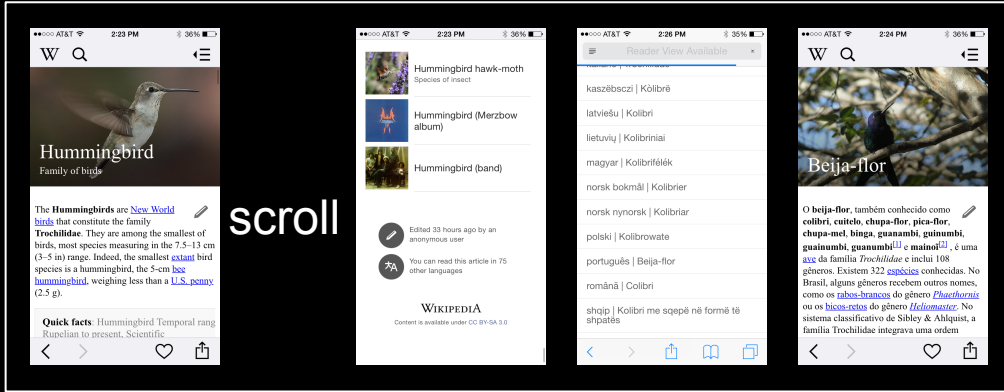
●●●○○ AT&T 2:23 PM 36%

W

Hummingbird
Family of birds

The **Hummingbirds** are New World birds that constitute the family **Trochilidae**. They are among the smallest of birds, most species measuring in the 7.5–13 cm (3–5 in) range. Indeed, the smallest extant bird species is a hummingbird, the 5-cm bee hummingbird, weighing less than a U.S. penny (2.5 g).

**Quick facts**: Hummingbird Temporal rang Rupelian to present, Scientific

scroll

●●●○○ AT&T 2:23 PM 36%

Hummingbird hawk-moth
Species of insect

Hummingbird (Merzbow album)

Hummingbird (band)

Edited 33 hours ago by an anonymous user

You can read this article in 75 other languages

WIKIPEDIA
Content is available under CC BY-SA 3.0

●●●○○ AT&T 2:26 PM 35%

Reader View Available

kaszëbsczi | Kòlibrë

latviešu | Kolibri

lietuvių | Kolibriniai

magyar | Kolibrifélék

norsk bokmål | Kolibrier

norsk nynorsk | Kolibriar

polski | Kolibrowate

português | Beija-flor

română | Colibri

shqip | Kolibri me sqepë në formë të shpatës

●●●○○ AT&T 2:24 PM 36%

W

Beija-flor

O **beija-flor**, também conhecido como **colibri**, **cuitelo**, **chupa-flor**, **pica-flor**, **chupa-mel**, **binga**, **guanambi**, **guinumbi**, **guainumbi**, **guanumbi**[1] e **mainoi**[2] , é uma ave da família *Trochilidae* e inclui 108 gêneros. Existem 322 espécies conhecidas. No Brasil, alguns gêneros recebem outros nomes, como os rabos-brancos do gênero *Phaethornis* ou os bicos-retos do gênero *Heliomaster*. No sistema classificativo de Sibley & Ahlquist, a família Trochilidae integrava uma ordem